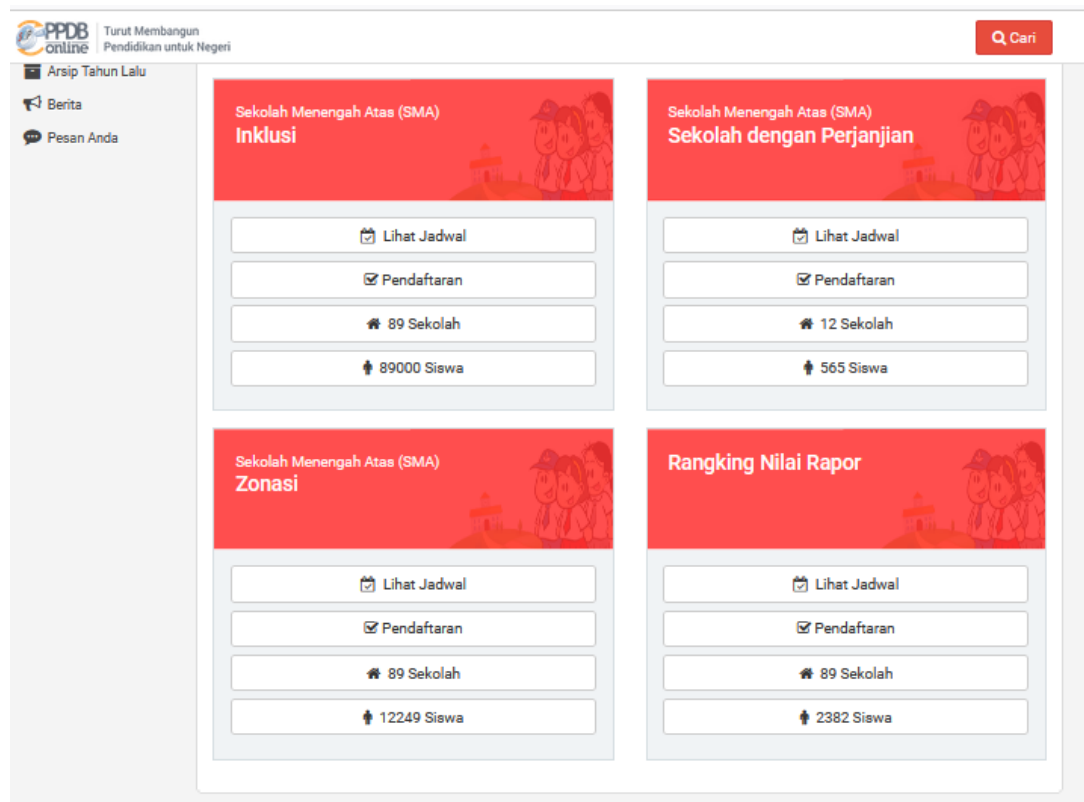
PPDB online
Turut Membangun Pendidikan untuk Negeri

Cari

Arsip Tahun Lalu
Berita
Pesan Anda

Sekolah Menengah Atas (SMA)
Inklusi

Lihat Jadwal
Pendaftaran
89 Sekolah
89000 Siswa

Sekolah Menengah Atas (SMA)
Sekolah dengan Perjanjian

Lihat Jadwal
Pendaftaran
12 Sekolah
565 Siswa

Sekolah Menengah Atas (SMA)
Zonasi

Lihat Jadwal
Pendaftaran
89 Sekolah
12249 Siswa

Rangking Nilai Rapor

Lihat Jadwal
Pendaftaran
89 Sekolah
2382 Siswa